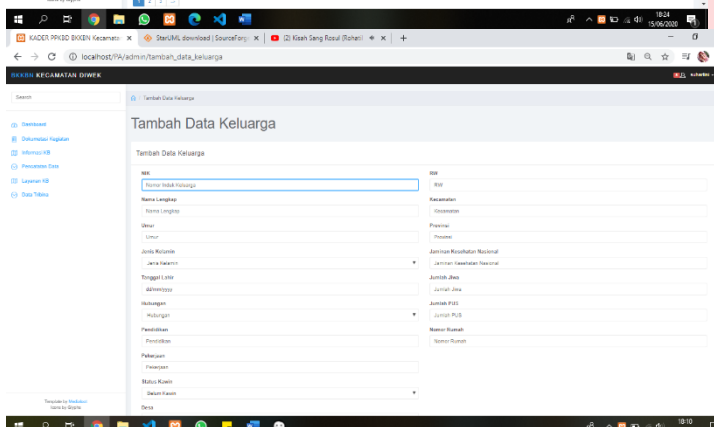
18:24
15/06/2020

KADER PPKBD BKKBN Kecamatan ×
StarUML download | SourceForge ×
(2) Kisah Seng Rosul (Rohati) ×
+

localhost/PA/admin/tambah_data_keluarga

BKKBN KECAMATAN DIWEK
suharbi

Search

Dashboard
Dokumentasi Kegiatan
Informasi KB
Pencatatan Data
Layanan KB
Data Tribina

Template by Medialoot
Kanta by Sitjaris

Tambah Data Keluarga

Tambah Data Keluarga

Tambah Data Keluarga

NIK
Nomor Induk Keluarga

Nama Lengkap
Nama Lengkap

Umur
Umur

Jenis Kelamin
Jenis Kelamin

Tanggal Lahir
dd/mm/yyyy

Hubungan
Hubungan

Pendidikan
Pendidikan

Pekerjaan
Pekerjaan

Status Kawin
Belum Kawin

Desa

RW
RW

Kecamatan
Kecamatan

Provinsi
Provinsi

Jaminan Kesehatan Nasional
Jaminan Kesehatan Nasional

Jumlah Jiwa
Jumlah Jiwa

Jumlah PUS
Jumlah PUS

Nomor Rumah
Nomor Rumah

18:10